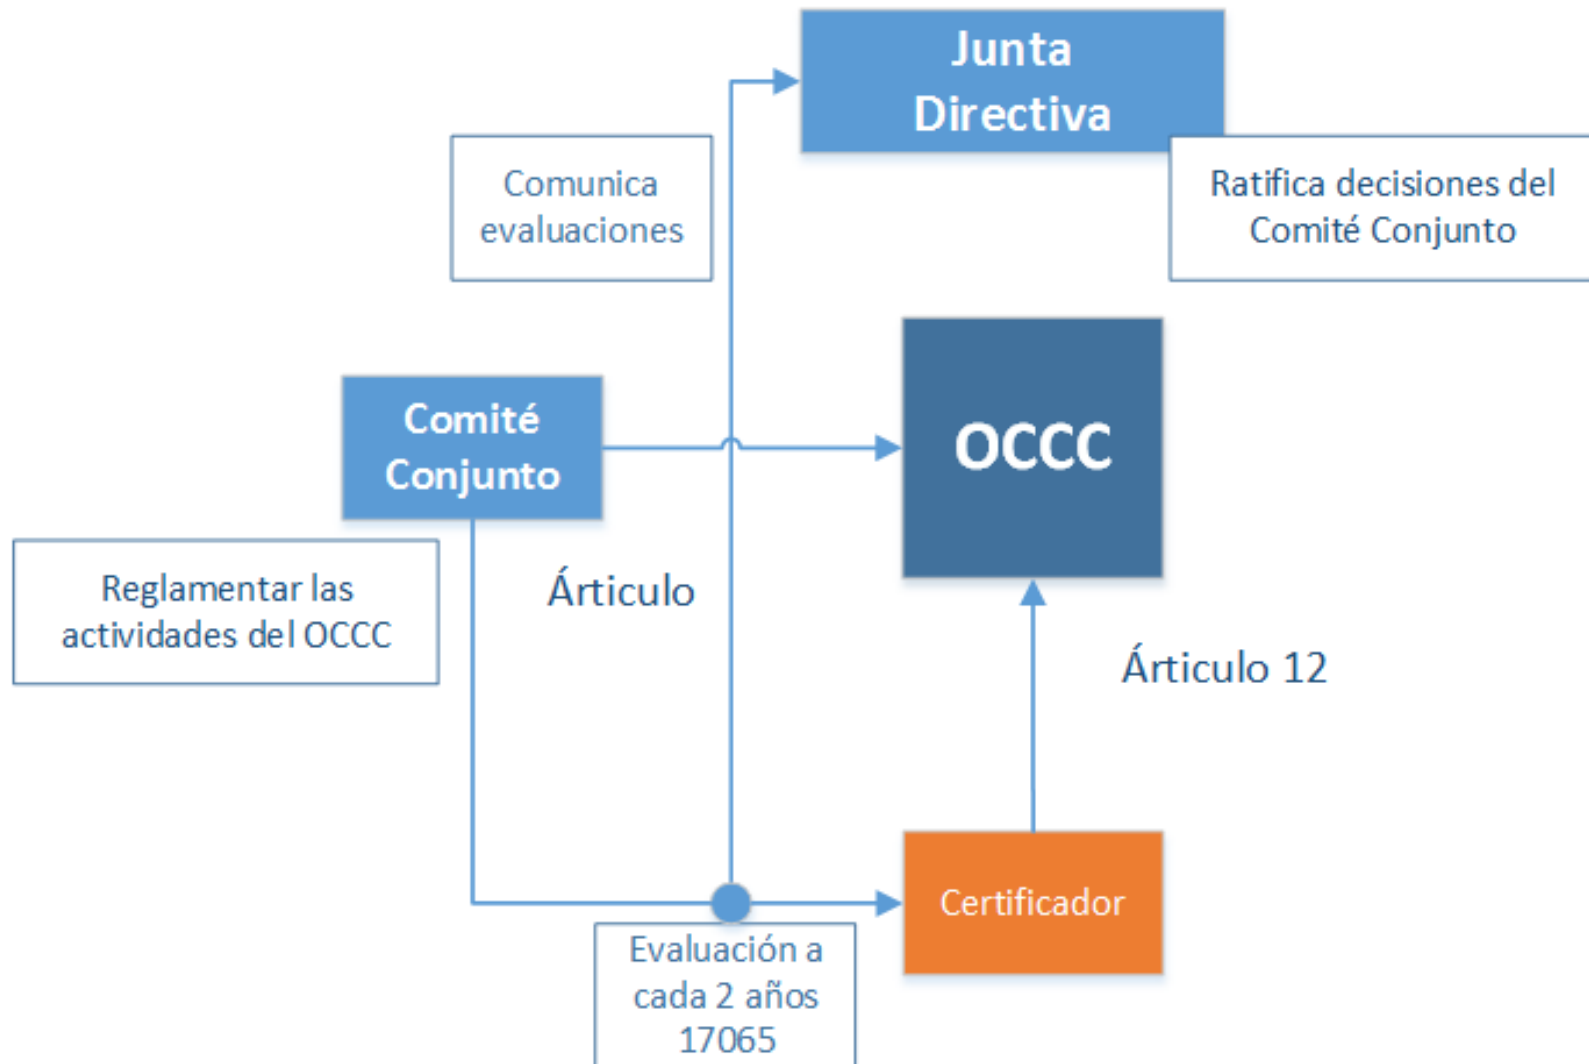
Junta Directiva

Comunica evaluaciones

Ratifica decisiones del Comité Conjunto

Comité Conjunto

OCCC

Reglamentar las actividades del OCCC

Árticulo

Árticulo 12

Certificador

Evaluación a cada 2 años 17065